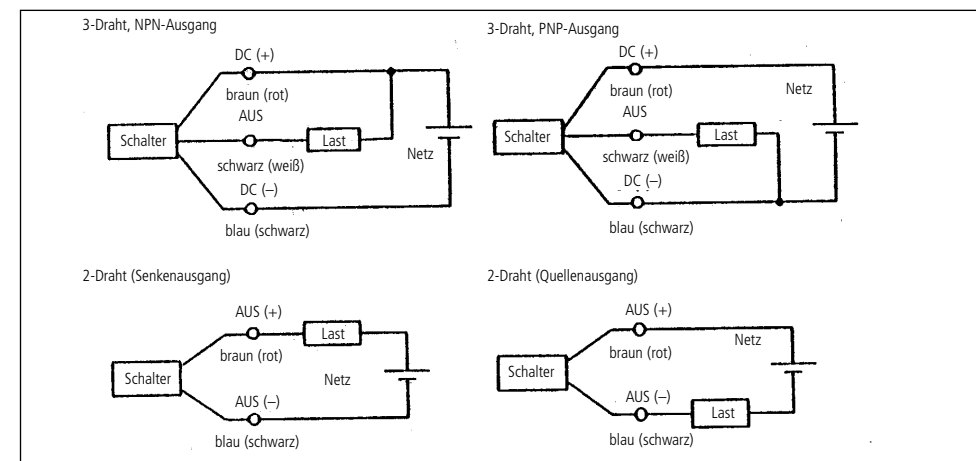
3-Draht, NPN-Ausgang

DC (+)
braun (rot)
AUS
Schalter
Last
schwarz (weiß)
Netz
DC (–)
blau (schwarz)

3-Draht, PNP-Ausgang

DC (+)
braun (rot)
Netz
AUS
Schalter
Last
schwarz (weiß)
DC (–)
blau (schwarz)

2-Draht (Senkenausgang)

AUS (+)
Last
braun (rot)
Schalter
Netz
AUS (–)
blau (schwarz)

2-Draht (Quellenausgang)

AUS (+)
braun (rot)
Netz
Schalter
AUS (–)
Last
blau (schwarz)